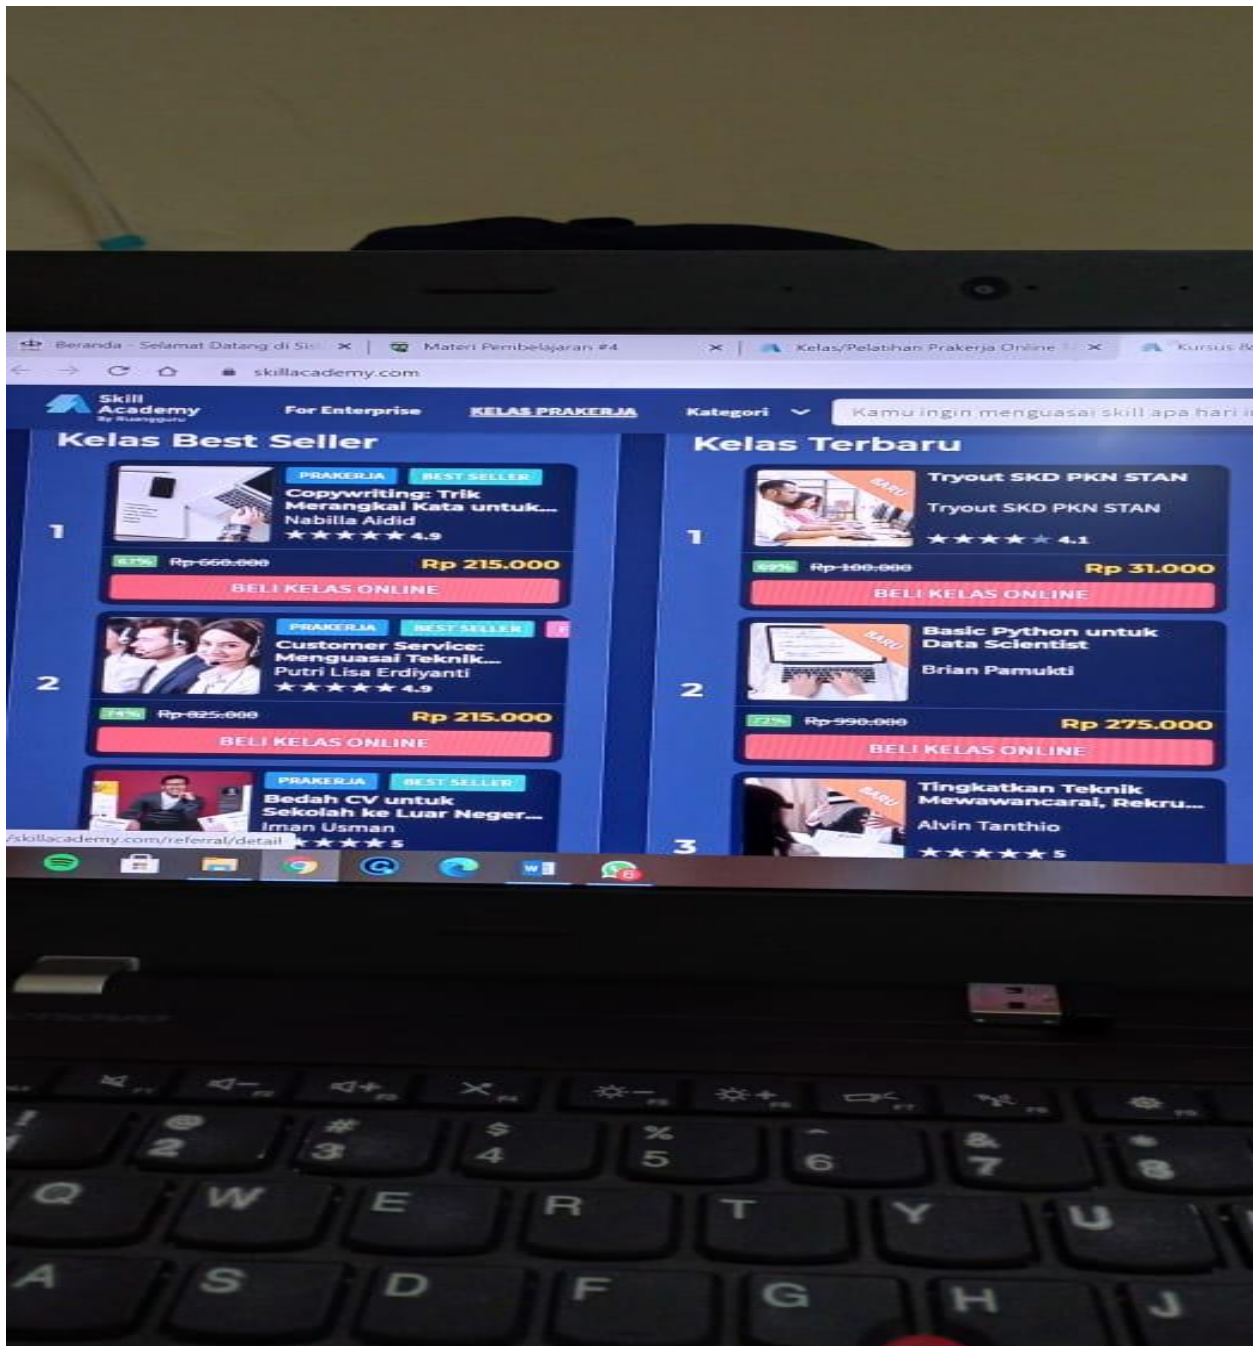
Beranda - Selamat Datang di Si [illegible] × | Materi Pembelajaran #4 × | Kelas/Pelatihan Prakerja Online × | Kursus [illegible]

skillacademy.com

Skill Academy By Ruangguru

For Enterprise

KELAS PRAKERJA

Kategori

Kamu ingin menguasai skill apa hari i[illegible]

Kelas Best Seller

1

PRAKERJA BEST SELLER

Copywriting: Trik Merangkai Kata untuk...

Nabilla Aidid

★★★★★ 4.9

67% Rp 660.000 Rp 215.000

BELI KELAS ONLINE

2

PRAKERJA BEST SELLER

Customer Service: Menguasai Teknik...

Putri Lisa Erdiyanti

★★★★★ 4.9

74% Rp 825.000 Rp 215.000

BELI KELAS ONLINE

PRAKERJA BEST SELLER

Bedah CV untuk Sekolah ke Luar Neger...

Iman Usman

★★★★★ 5

/skillacademy.com/referral/detail

Kelas Terbaru

1

BARU

Tryout SKD PKN STAN

Tryout SKD PKN STAN

★★★★★ 4.1

69% Rp 100.000 Rp 31.000

BELI KELAS ONLINE

2

BARU

Basic Python untuk Data Scientist

Brian Pamukti

72% Rp 990.000 Rp 275.000

BELI KELAS ONLINE

3

BARU

Tingkatkan Teknik Mewawancarai, Rekru...

Alvin Tanthio

★★★★★ 5

6

F1 F2 F3 F4 F5 F6 F7 F8 F9

! 1 @ 2 # 3 $ 4 % 5 ^ 6 & 7 * 8

Q W E R T Y U

A S D F G H J